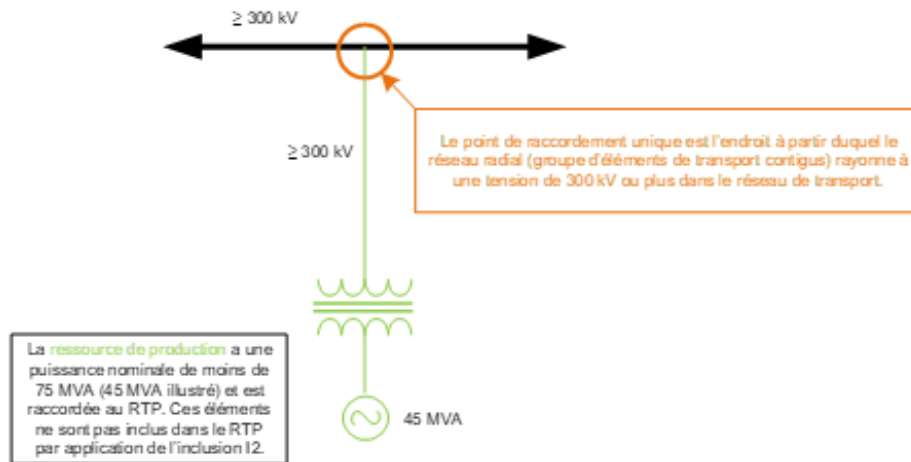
$\geq$ 300 kV

$\geq$ 300 kV

Le point de raccordement unique est l'endroit à partir duquel le réseau radial (groupe d'éléments de transport contigus) rayonne à une tension de 300 kV ou plus dans le réseau de transport.

La ressource de production a une puissance nominale de moins de 75 MVA (45 MVA illustré) et est raccordée au RTP. Ces éléments ne sont pas inclus dans le RTP par application de l'inclusion I2.

45 MVA